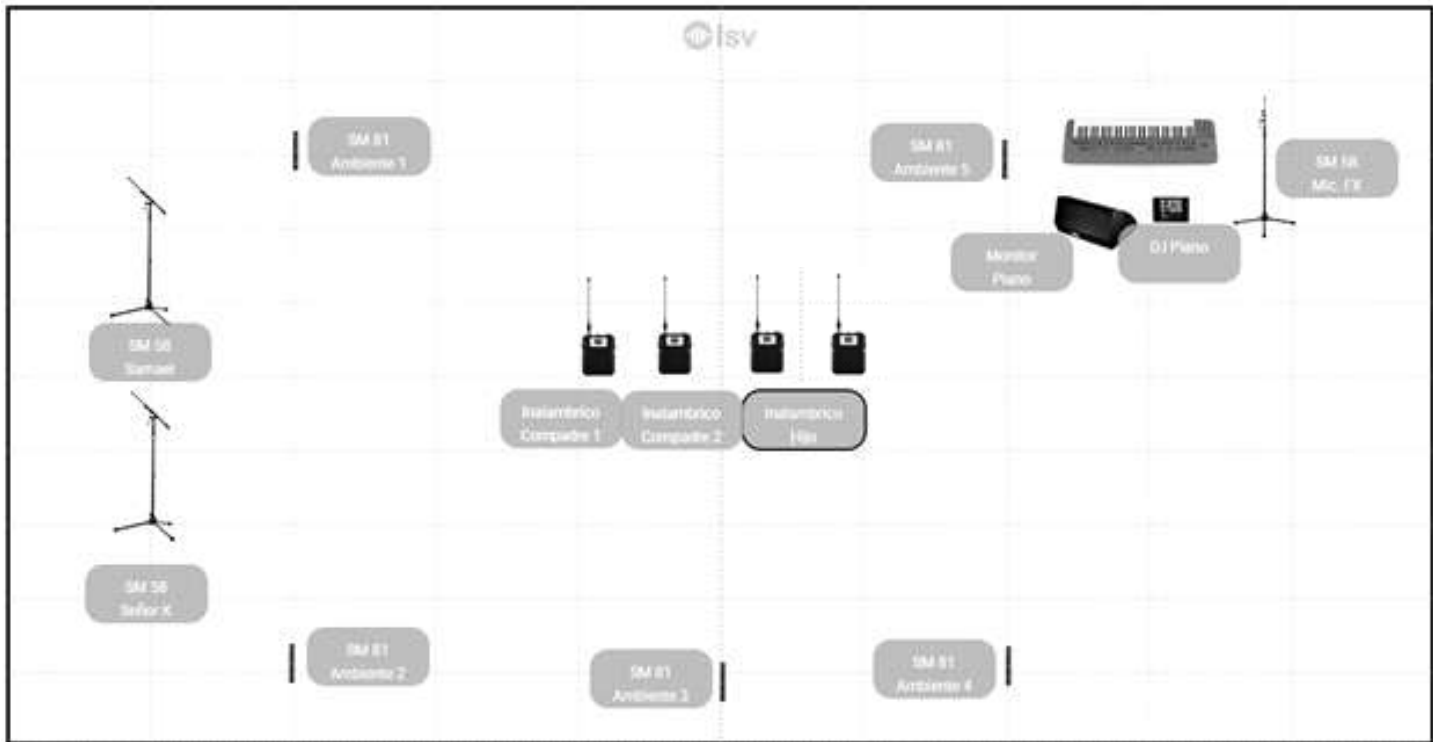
isv

SM 81
Ambiente 1

SM 81
Ambiente 5

SM 58
Mic. FX

Monitor
Piano

DI Piano

SM 58
Samuel

Inalambrico
Compadre 1

Inalambrico
Compadre 2

Inalambrico
Hijo

SM 58
Señor X

SM 81
Ambiente 2

SM 81
Ambiente 3

SM 81
Ambiente 4